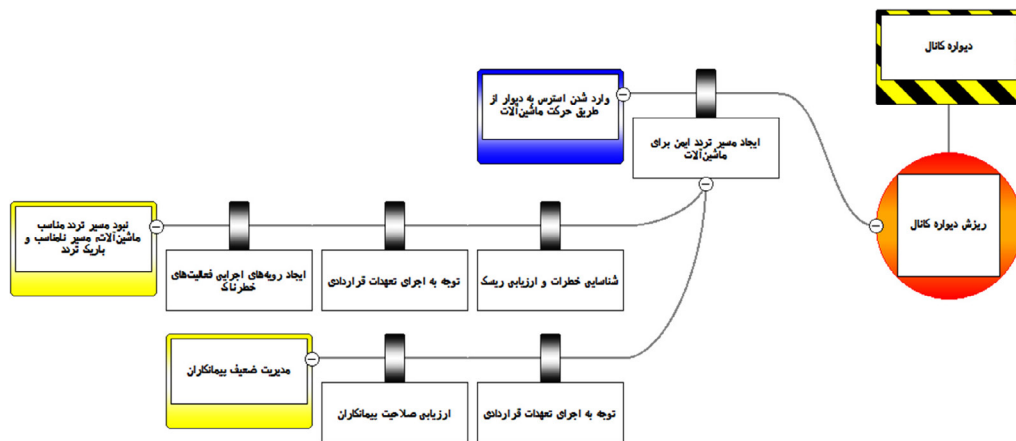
دیواره کانال

وارد شدن استرس به دیوار از طریق حرکت ماشین‌آلات

ایجاد مسیر تردد ایمن برای ماشین‌آلات

ریزش دیواره کانال

نبود مسیر تردد مناسب ماشین‌آلات، مسیر نامناسب و باریک تردد

ایجاد رویه‌های اجرایی فعالیت‌های خطرناک

توجه به اجرای تعهدات قراردادی

شناسایی خطرات و ارزیابی ریسک

مدیریت ضعیف پیمانکاران

ارزیابی صلاحیت پیمانکاران

توجه به اجرای تعهدات قراردادی